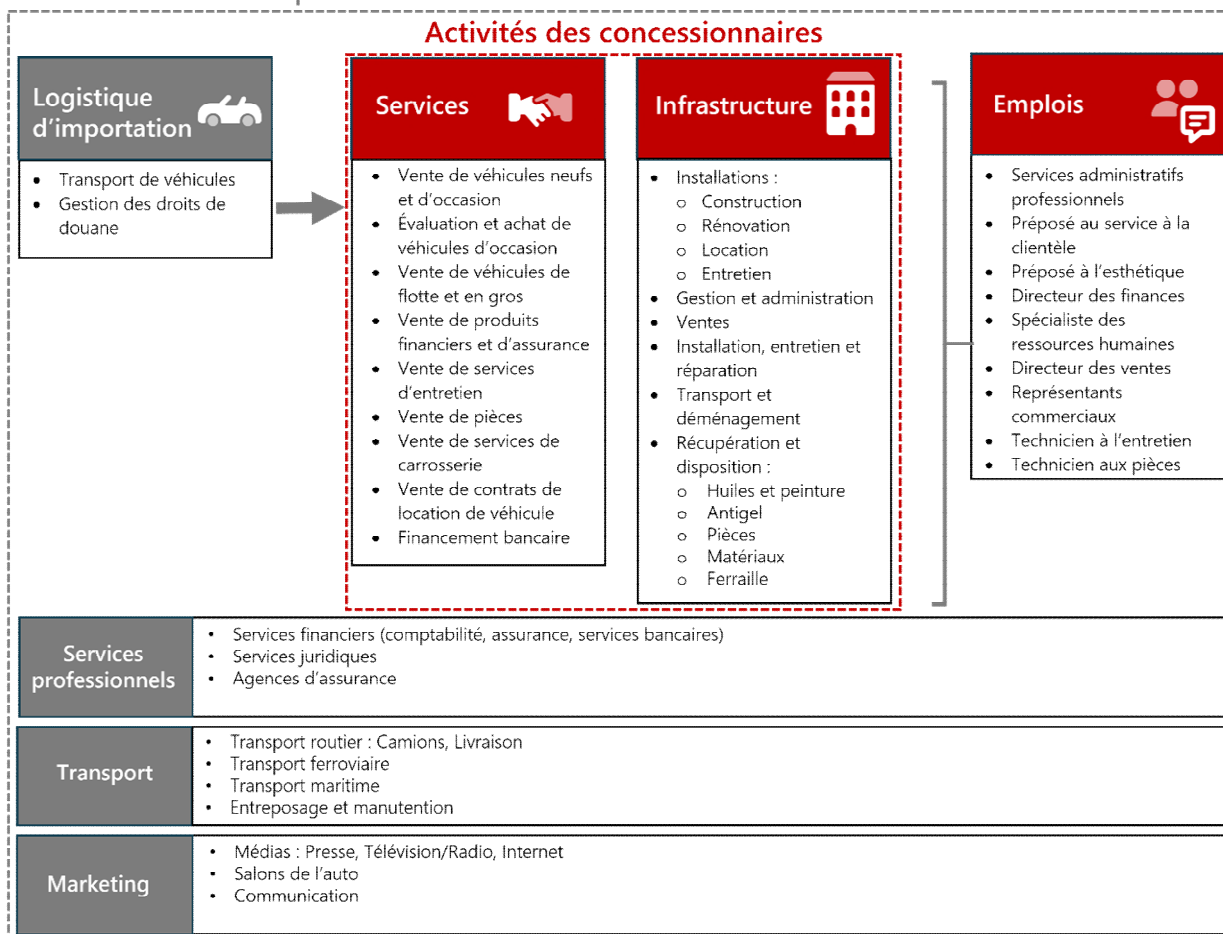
Activités des concessionnaires

Logistique d'importation

- Transport de véhicules
- Gestion des droits de douane

Services

- Vente de véhicules neufs et d'occasion
- Évaluation et achat de véhicules d'occasion
- Vente de véhicules de flotte et en gros
- Vente de produits financiers et d'assurance
- Vente de services d'entretien
- Vente de pièces
- Vente de services de carrosserie
- Vente de contrats de location de véhicule
- Financement bancaire

Infrastructure

- Installations :
  o Construction
  o Rénovation
  o Location
  o Entretien
- Gestion et administration
- Ventes
- Installation, entretien et réparation
- Transport et déménagement
- Récupération et disposition :
  o Huiles et peinture
  o Antigel
  o Pièces
  o Matériaux
  o Ferraille

Emplois

- Services administratifs professionnels
- Préposé au service à la clientèle
- Préposé à l'esthétique
- Directeur des finances
- Spécialiste des ressources humaines
- Directeur des ventes
- Représentants commerciaux
- Technicien à l'entretien
- Technicien aux pièces

Services professionnels

- Services financiers (comptabilité, assurance, services bancaires)
- Services juridiques
- Agences d'assurance

Transport

- Transport routier : Camions, Livraison
- Transport ferroviaire
- Transport maritime
- Entreposage et manutention

Marketing

- Médias : Presse, Télévision/Radio, Internet
- Salons de l'auto
- Communication